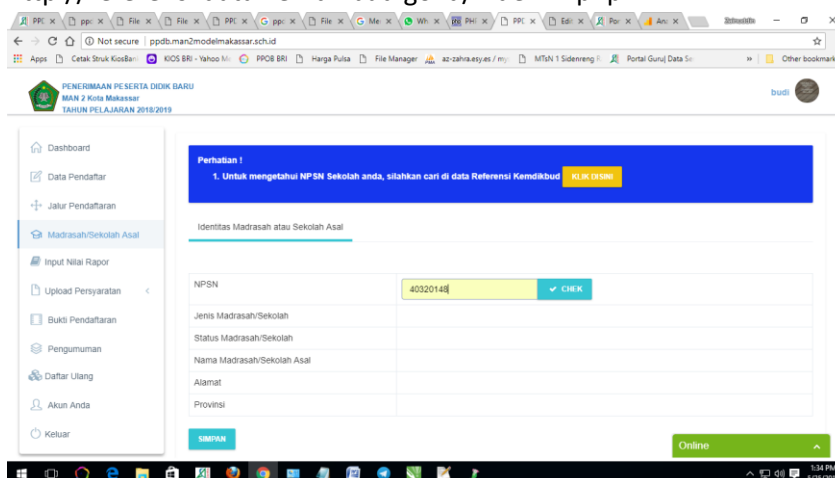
PPD × ppc × File × File × PPC × ppc × File × Me × Wh × PHI × PPC × Edit × Por × Ans ×

Not secure | ppdb.man2modelmakassar.sch.id

Apps Cetak Struk KiosBan KIOS BRI - Yahoo M PPOB BRI Harga Pulsa File Manager az-zahra.esy.es / my MTsN 1 Sidenreng Portal Guru| Data S » Other bookmark

PENERIMAAN PESERTA DIDIK BARU
MAN 2 Kota Makassar
TAHUN PELAJARAN 2018/2019

budi

Dashboard
Data Pendaftar
Jalur Pendaftaran
Madrasah/Sekolah Asal
Input Nilai Rapor
Upload Persyaratan
Bukti Pendaftaran
Pengumuman
Daftar Ulang
Akun Anda
Keluar

Perhatian !
1. Untuk mengetahui NPSN Sekolah anda, silahkan cari di data Referensi Kemdikbud KLIK DISINI

Identitas Madrasah atau Sekolah Asal

| NPSN | 40320148 CHEK |
|---|---|
| Jenis Madrasah/Sekolah | |
| Status Madrasah/Sekolah | |
| Nama Madrasah/Sekolah Asal | |
| Alamat | |
| Provinsi | |

SIMPAN

Online

1:34 PM